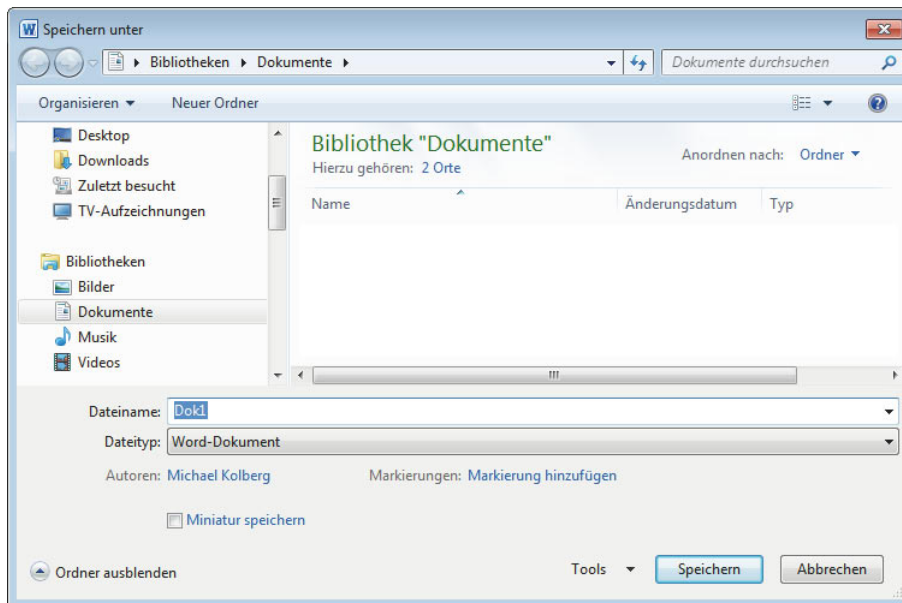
Speichern unter

▸ Bibliotheken ▸ Dokumente ▸

Dokumente durchsuchen

Organisieren ▾ Neuer Ordner

Desktop
Downloads
Zuletzt besucht
TV-Aufzeichnungen

Bibliotheken
Bilder
Dokumente
Musik
Videos

Bibliothek "Dokumente"
Hierzu gehören: 2 Orte

Anordnen nach: Ordner ▾

| Name | Änderungsdatum | Typ |
|---|---|---|

Dateiname: Dok1

Dateityp: Word-Dokument

Autoren: Michael Kolberg

Markierungen: Markierung hinzufügen

Miniatur speichern

Ordner ausblenden

Tools ▾

Speichern

Abbrechen